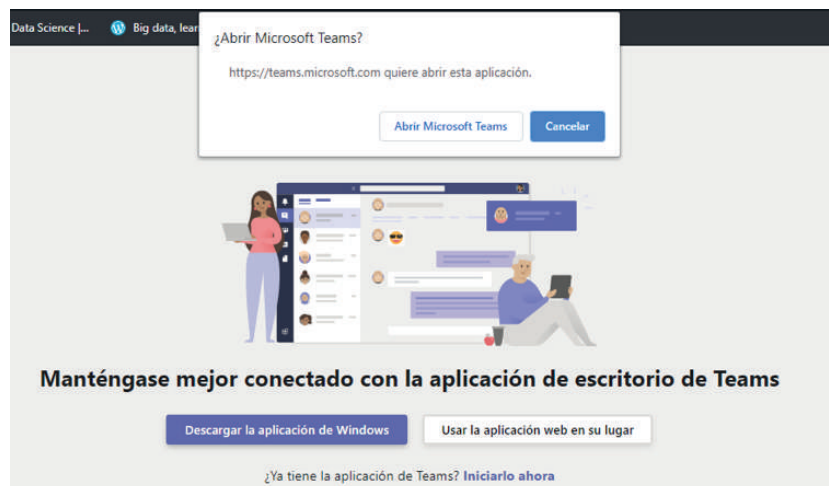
Data Science |... Big data, lear

¿Abrir Microsoft Teams?

https://teams.microsoft.com quiere abrir esta aplicación.

Abrir Microsoft Teams Cancelar

Manténgase mejor conectado con la aplicación de escritorio de Teams

Descargar la aplicación de Windows Usar la aplicación web en su lugar

¿Ya tiene la aplicación de Teams? Iniciarlo ahora